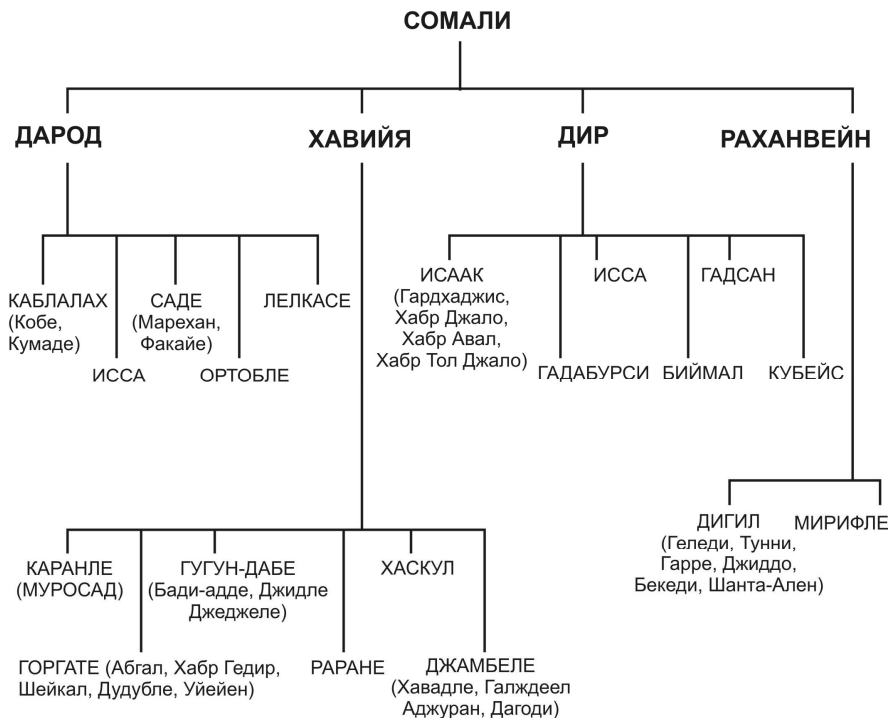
СОМАЛИ

ДАРОД

ХАВИЙЯ

ДИР

РАХАНВЕЙН

КАБЛАЛАХ (Кобе, Кумаде)

ИССА

САДЕ (Марехан, Факайе)

ОРТОБЛЕ

ЛЕЛКАСЕ

ИСААК (Гардхаджис, Хабр Джало, Хабр Авал, Хабр Тол Джало)

ГАДАБУРСИ

ИССА

ГАДСАН

БИЙМАЛ

КУБЕЙС

ДИГИЛ (Геледи, Тунни, Гарре, Джиддо, Бекеди, Шанта-Ален)

МИРИФЛЕ

КАРАНЛЕ (МУРОСАД)

ГУГУН-ДАБЕ (Бади-адде, Джидле Джеджеле)

ХАСКУЛ

ГОРГАТЕ (Абгал, Хабр Гедир, Шейкал, Дудубле, Уйейен)

РАРАНЕ

ДЖАМБЕЛЕ (Хавадле, Галджеел Аджуран, Дагоди)